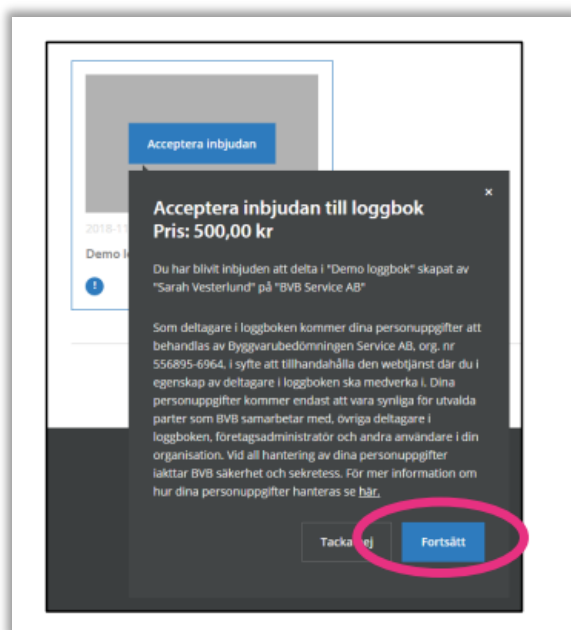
Acceptera inbjudan

2018-11

Demo l

!

×

Acceptera inbjudan till loggbok
Pris: 500,00 kr

Du har blivit inbjuden att delta i "Demo loggbok" skapat av "Sarah Vesterlund" på "BVB Service AB"

Som deltagare i loggboken kommer dina personuppgifter att behandlas av Byggvarubedömningen Service AB, org. nr 556895-6964, i syfte att tillhandahålla den webtjänst där du i egenskap av deltagare i loggboken ska medverka i. Dina personuppgifter kommer endast att vara synliga för utvalda parter som BVB samarbetar med, övriga deltagare i loggboken, företagsadministratör och andra användare i din organisation. Vid all hantering av dina personuppgifter iakttar BVB säkerhet och sekretess. För mer information om hur dina personuppgifter hanteras se här.

Tacka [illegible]ej

Fortsätt